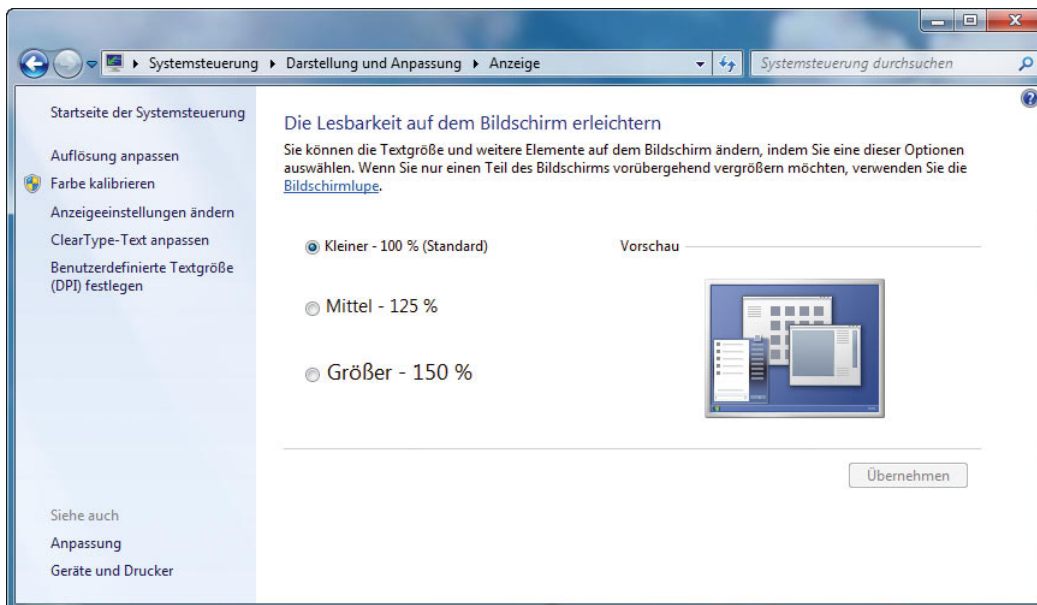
▸ Systemsteuerung ▸ Darstellung und Anpassung ▸ Anzeige

Systemsteuerung durchsuchen

Startseite der Systemsteuerung

Auflösung anpassen

Farbe kalibrieren

Anzeigeeinstellungen ändern

ClearType-Text anpassen

Benutzerdefinierte Textgröße (DPI) festlegen

Siehe auch

Anpassung

Geräte und Drucker

Die Lesbarkeit auf dem Bildschirm erleichtern

Sie können die Textgröße und weitere Elemente auf dem Bildschirm ändern, indem Sie eine dieser Optionen auswählen. Wenn Sie nur einen Teil des Bildschirms vorübergehend vergrößern möchten, verwenden Sie die Bildschirmlupe.

Kleiner - 100 % (Standard)

Mittel - 125 %

Größer - 150 %

Vorschau

Übernehmen